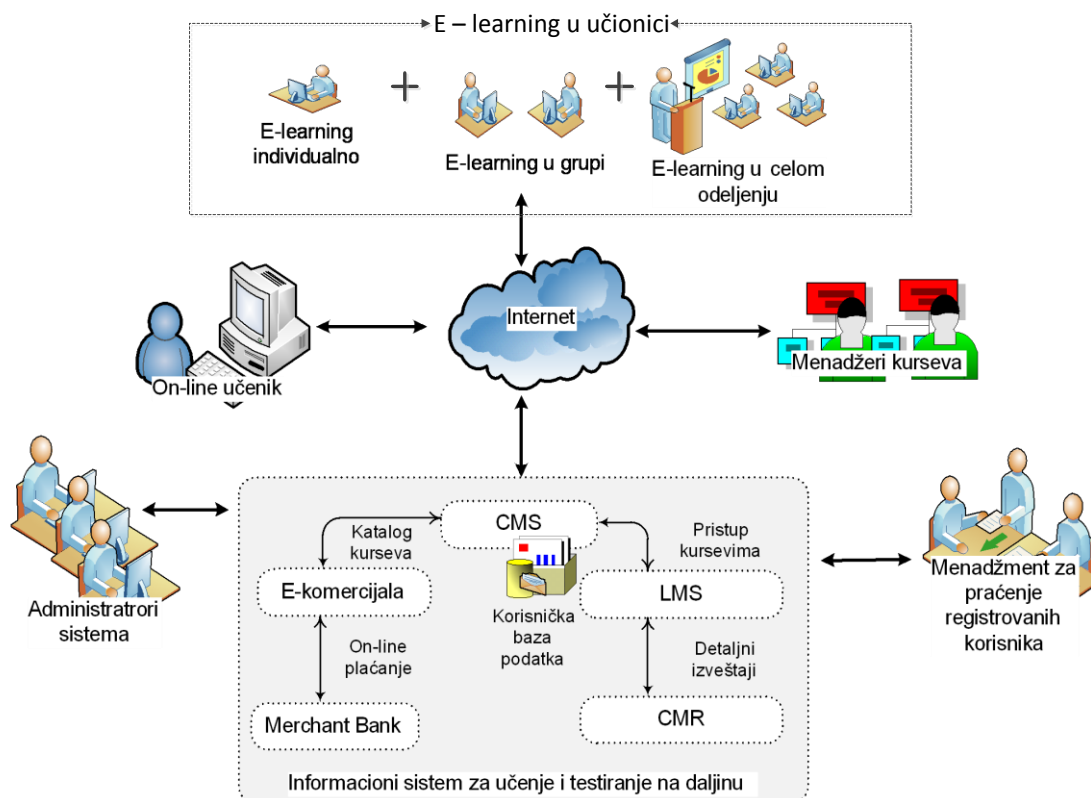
E – learning u učionici

E-learning individualno

E-learning u grupi

E-learning u celom odeljenju

Internet

On-line učenik

Menadžeri kurseva

Administratrori sistema

Katalog kurseva

CMS

Pristup kursevima

E-komercijala

LMS

Korisnička baza podatka

On-line plaćanje

Detaljni izveštaji

Merchant Bank

CMR

Menadžment za praćenje registrovanih korisnika

Informacioni sistem za učenje i testiranje na daljinu